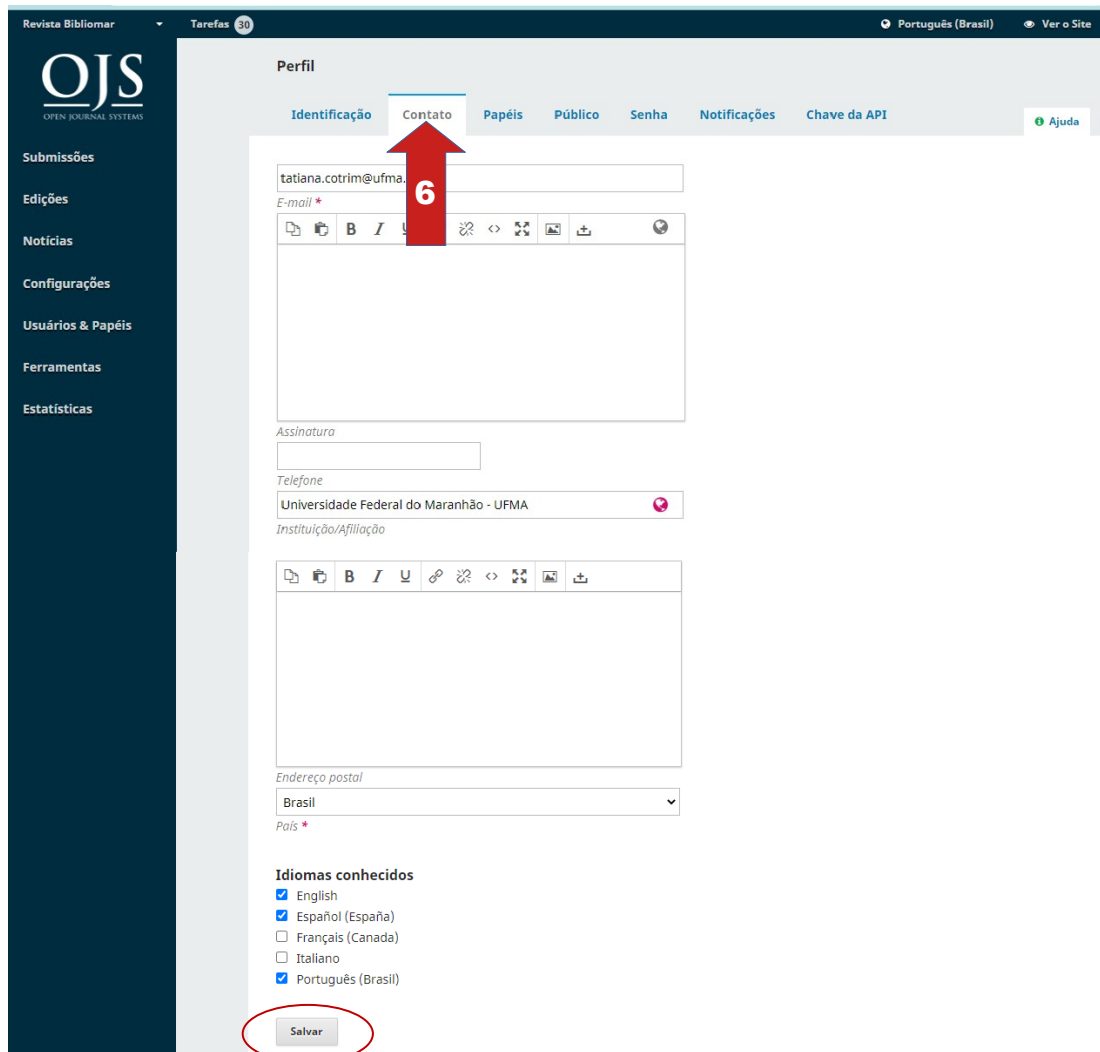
Revista Bibliomar
Tarefas 30
Português (Brasil)
Ver o Site

OJS
OPEN JOURNAL SYSTEMS

Submissões
Edições
Notícias
Configurações
Usuários & Papéis
Ferramentas
Estatísticas

Perfil

Identificação
Contato
Papéis
Público
Senha
Notificações
Chave da API
Ajuda

6

tatiana.cotrim@ufma.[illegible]
E-mail *

B I U

Assinatura

Telefone

Universidade Federal do Maranhão - UFMA
Instituição/Afiliação

B I U

Endereço postal

Brasil
País *

Idiomas conhecidos
English
Español (España)
Français (Canada)
Italiano
Português (Brasil)

Salvar